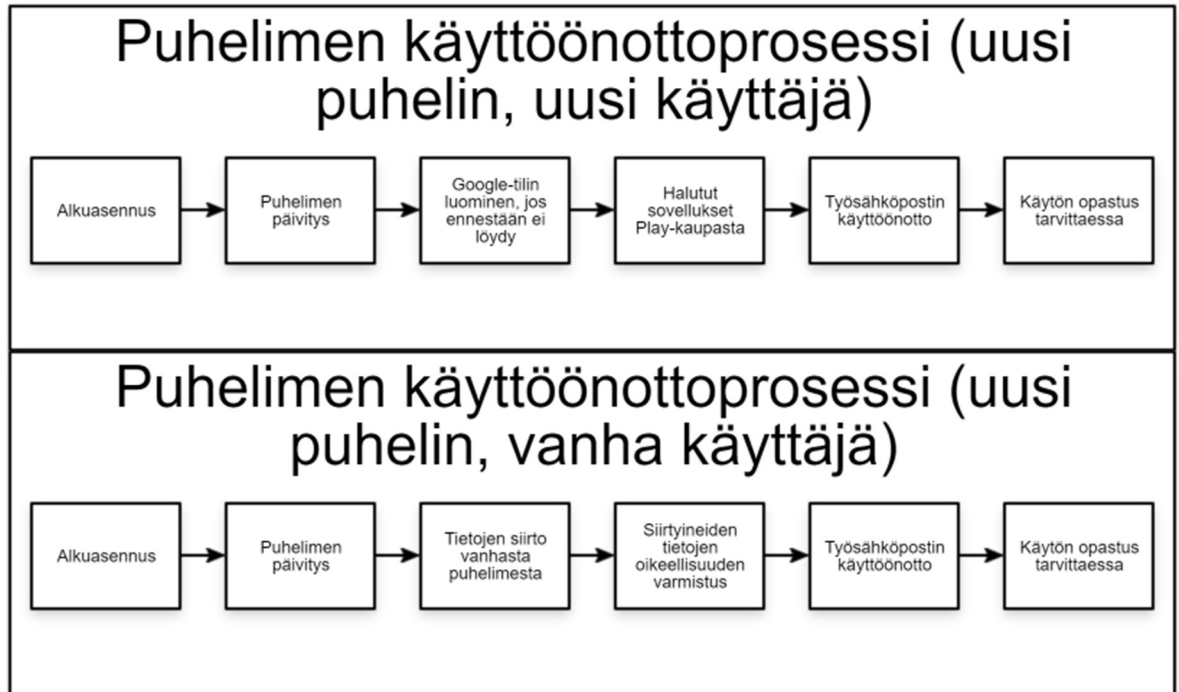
Puhelimen käyttöönottoprosessi (uusi puhelin, uusi käyttäjä)

Alkuasennus

Puhelimen päivitys

Google-tilin luominen, jos ennestään ei löydy

Halutut sovellukset Play-kaupasta

Työsähköpostin käyttöönotto

Käytön opastus tarvittaessa

Puhelimen käyttöönottoprosessi (uusi puhelin, vanha käyttäjä)

Alkuasennus

Puhelimen päivitys

Tietojen siirto vanhasta puhelimesta

Siirtyineiden tietojen oikeellisuuden varmistus

Työsähköpostin käyttöönotto

Käytön opastus tarvittaessa